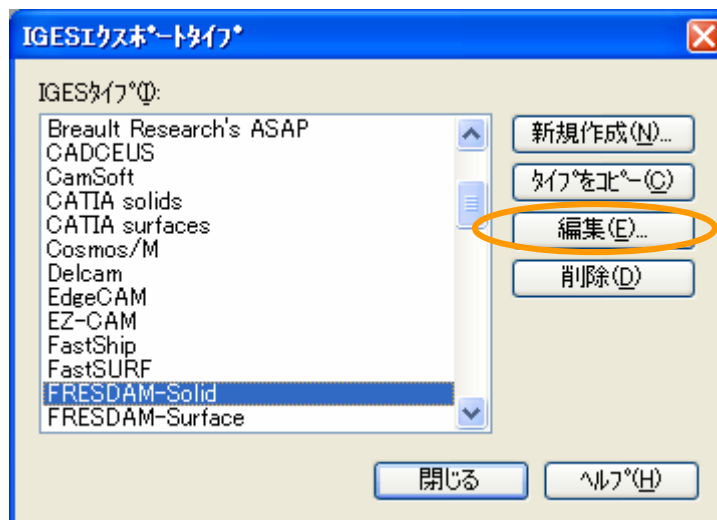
IGESｴｸｽﾎﾟｰﾄﾀｲﾌﾟ

IGESﾀｲﾌﾟ(T):

Breault Research's ASAP
CADCEUS
CamSoft
CATIA solids
CATIA surfaces
Cosmos/M
Delcam
EdgeCAM
EZ-CAM
FastShip
FastSURF
FRESDAM-Solid
FRESDAM-Surface

新規作成(N)...
ﾀｲﾌﾟをｺﾋﾟｰ(C)
編集(E)...
削除(D)

閉じる
ﾍﾙﾌﾟ(H)